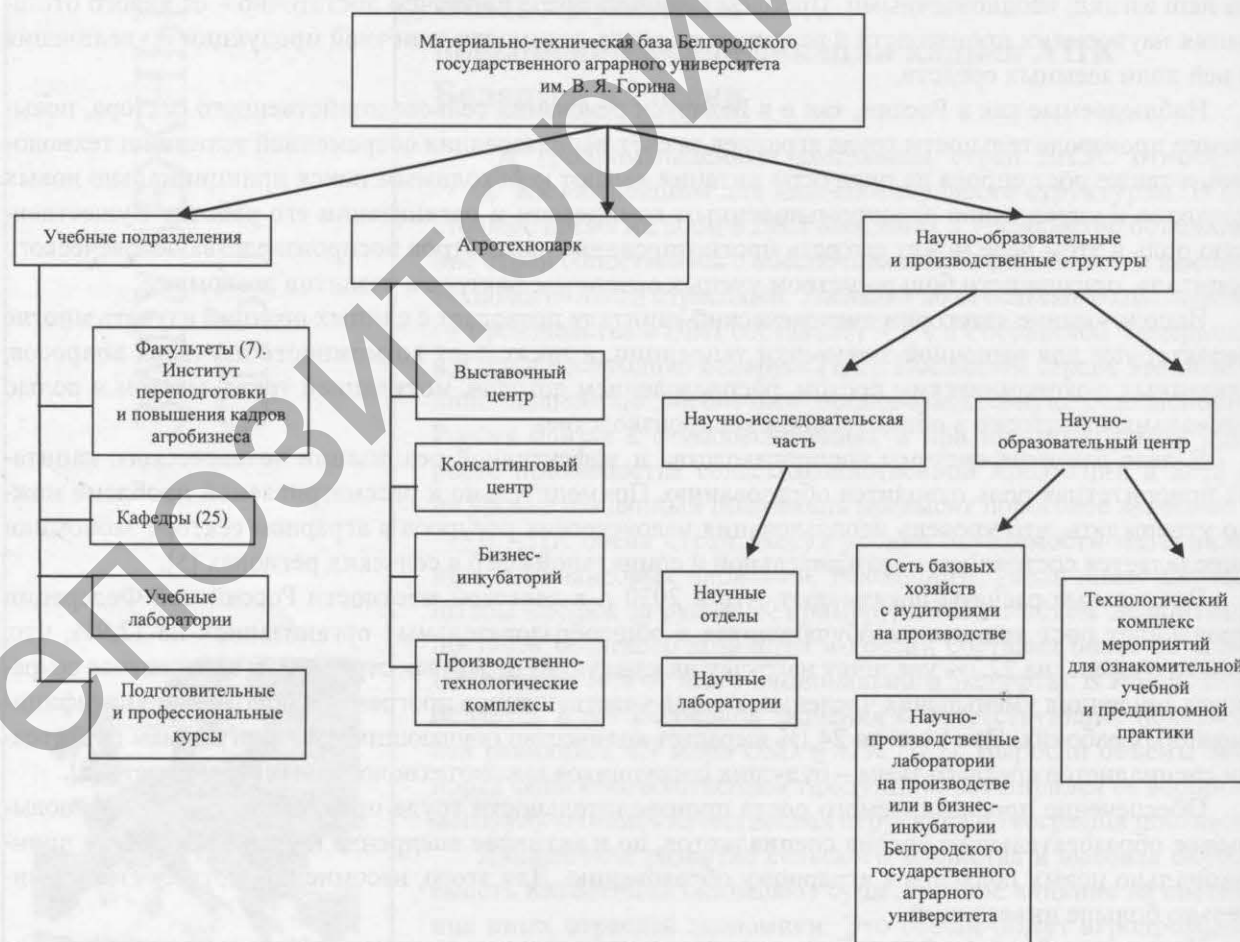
Материально-техническая база Белгородского государственного аграрного университета им. В. Я. Горина

Учебные подразделения

Агротехнопарк

Научно-образовательные и производственные структуры

Факультеты (7). Институт переподготовки и повышения кадров агробизнеса

Кафедры (25)

Учебные лаборатории

Подготовительные и профессиональные курсы

Выставочный центр

Консалтинговый центр

Бизнес-инкубаторий

Производственно-технологические комплексы

Научно-исследовательская часть

Научные отделы

Научные лаборатории

Научно-образовательный центр

Сеть базовых хозяйств с аудиториями на производстве

Научно-производственные лаборатории на производстве или в бизнес-инкубатории Белгородского государственного аграрного университета

Технологический комплекс мероприятий для ознакомительной учебной и преддипломной практики